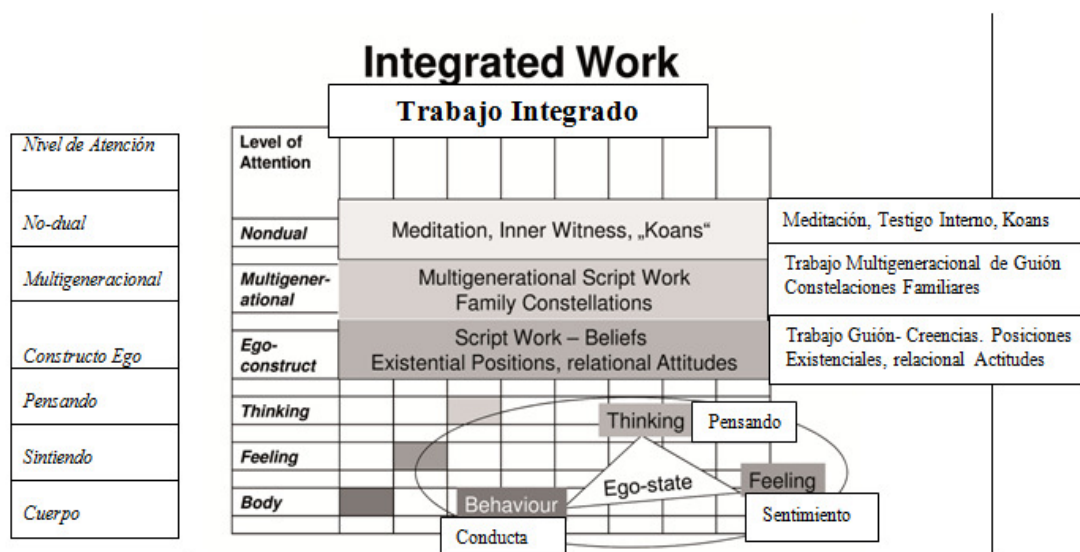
Integrated Work

Trabajo Integrado

Nivel de Atención

No-dual

Multigeneracional

Constructo Ego

Pensando

Sintiendo

Cuerpo

Level of Attention

Nondual

Multigenerational

Ego-construct

Thinking

Feeling

Body

Meditation, Inner Witness, „Koans"

Multigenerational Script Work
Family Constellations

Script Work – Beliefs
Existential Positions, relational Attitudes

Meditación, Testigo Interno, Koans

Trabajo Multigeneracional de Guión
Constelaciones Familiares

Trabajo Guión- Creencias. Posiciones Existenciales, relacional Actitudes

Thinking

Pensando

Ego-state

Feeling

Behaviour

Sentimiento

Conducta